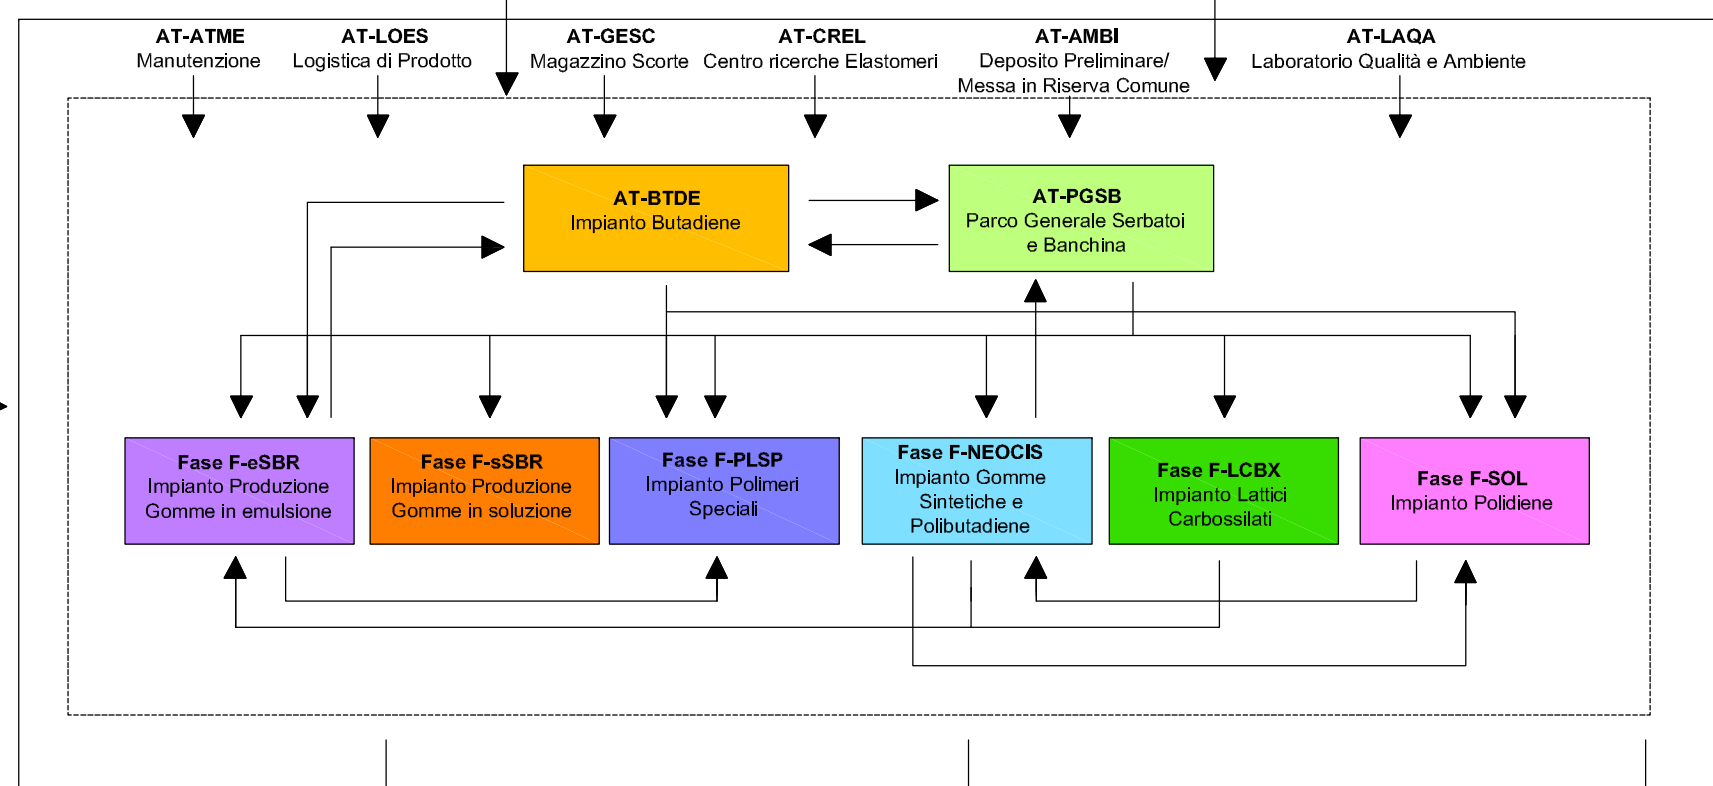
AT-ATME
Manutenzione

AT-LOES
Logistica di Prodotto

AT-GESC
Magazzino Scorte

AT-CREL
Centro ricerche Elastomeri

AT-AMBI
Deposito Preliminare/
Messa in Riserva Comune

AT-LAQA
Laboratorio Qualità e Ambiente

AT-BTDE
Impianto Butadiene

AT-PGSB
Parco Generale Serbatoi
e Banchina

Fase F-eSBR
Impianto Produzione
Gomme in emulsione

Fase F-sSBR
Impianto Produzione
Gomme in soluzione

Fase F-PLSP
Impianto Polimeri
Speciali

Fase F-NEOCIS
Impianto Gomme
Sintetiche e
Polibutadiene

Fase F-LCBX
Impianto Lattici
Carbossilati

Fase F-SOL
Impianto Polidiene